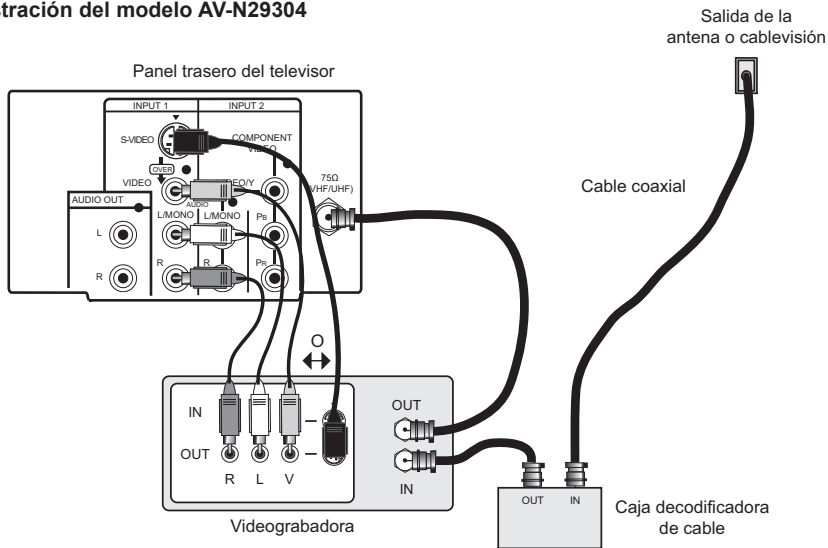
tración del modelo AV-N29304

Salida de la antena o cablevisión

Panel trasero del televisor

INPUT 1
INPUT 2
S-VIDEO
COMPONENT VIDEO
OVER
VIDEO
VIDEO/Y
AUDIO
75Ω (VHF/UHF)
AUDIO OUT
L/MONO
L/MONO
L
PB
R
R
PR
R

Cable coaxial

O

IN
OUT
OUT
R L V
IN

OUT IN

Caja decodificadora de cable

Videograbadora